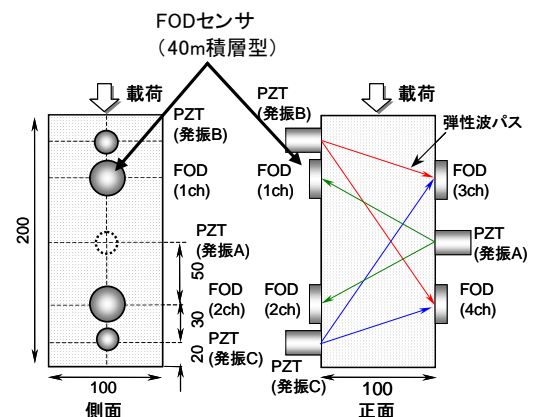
FODセンサ
（40m積層型）

載荷
PZT
(発振B)
FOD
(1ch)
PZT
(発振A)
FOD
(2ch)
PZT
(発振C)
200
50
30
20
100
側面

PZT
(発振B)
載荷
弾性波パス
FOD
(1ch)
FOD
(3ch)
PZT
(発振A)
FOD
(2ch)
FOD
(4ch)
PZT
(発振C)
100
正面